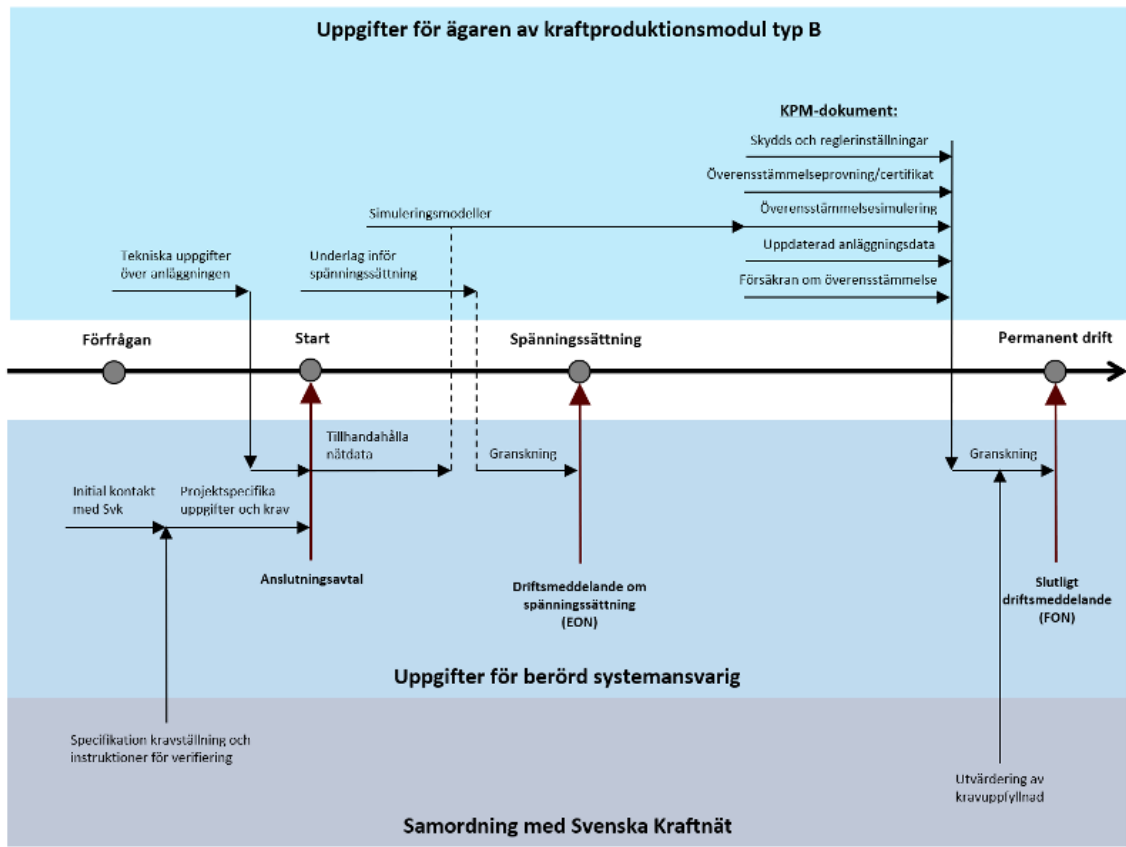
Uppgifter för ägaren av kraftproduktionsmodul typ B

KPM-dokument:

Skydds och reglerinställningar

Överensstämmelseprovning/certifikat

Överensstämmelsesimulering

Uppdaterad anläggningsdata

Försäkran om överensstämmelse

Simuleringsmodeller

Tekniska uppgifter över anläggningen

Underlag inför spänningssättning

Förfrågan

Start

Spänningssättning

Permanent drift

Tillhandahålla nätdata

Granskning

Granskning

Initial kontakt med Svk

Projektspecifika uppgifter och krav

Anslutningsavtal

Driftsmeddelande om spänningssättning (EON)

Slutligt driftsmeddelande (FON)

Uppgifter för berörd systemansvarig

Specifikation kravställning och instruktioner för verifiering

Utvärdering av kravuppfyllnad

Samordning med Svenska Kraftnät